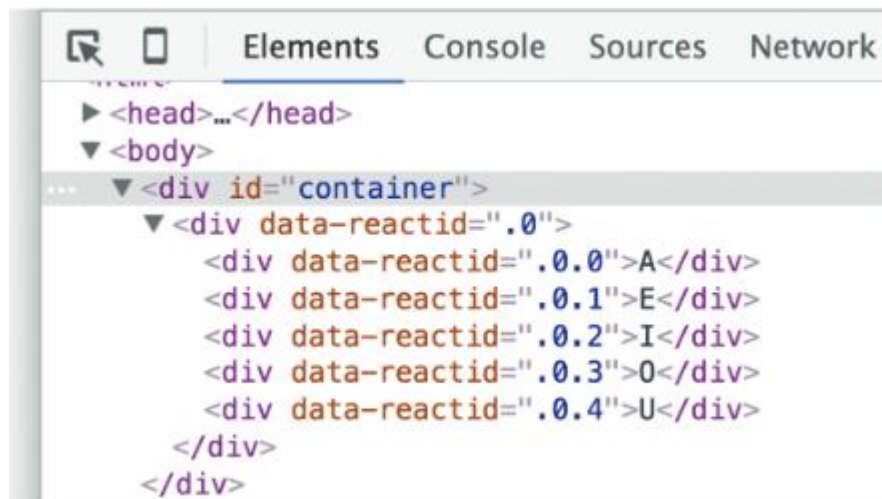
Elements Console Sources Network

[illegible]
▶ <head>…</head>
▼ <body>
... ▼ <div id="container">
▼ <div data-reactid=".0">
<div data-reactid=".0.0">A</div>
<div data-reactid=".0.1">E</div>
<div data-reactid=".0.2">I</div>
<div data-reactid=".0.3">O</div>
<div data-reactid=".0.4">U</div>
</div>
</div>